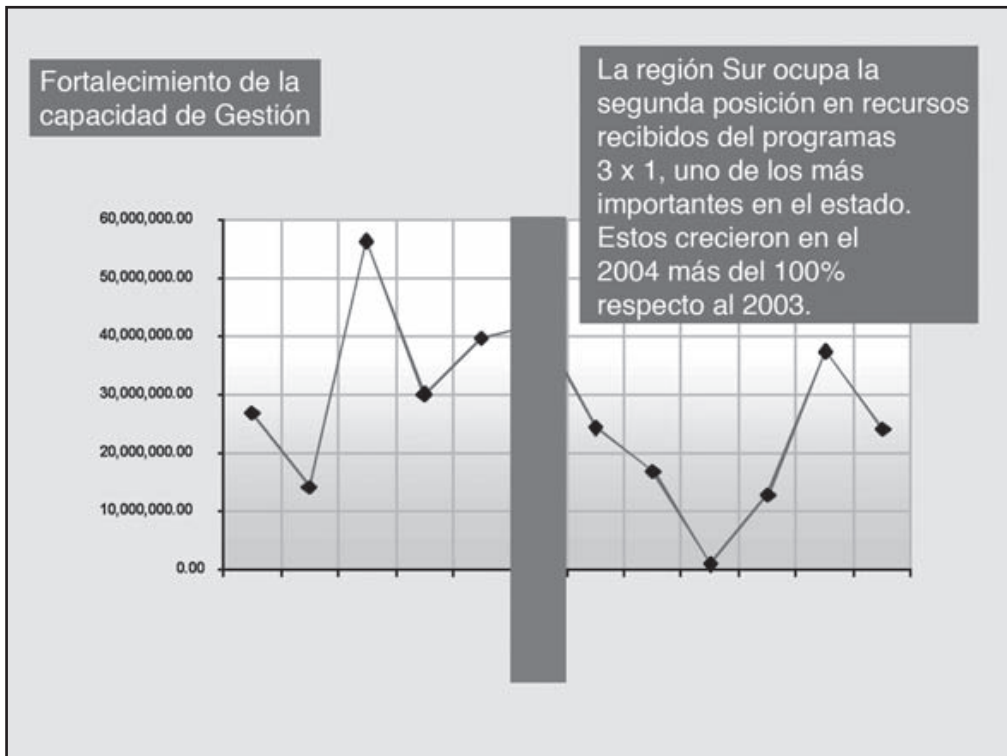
Fortalecimiento de la capacidad de Gestión

La región Sur ocupa la segunda posición en recursos recibidos del programas 3 x 1, uno de los más importantes en el estado. Estos crecieron en el 2004 más del 100% respecto al 2003.

60,000,000.00
50,000,000.00
40,000,000.00
30,000,000.00
20,000,000.00
10,000,000.00
0.00